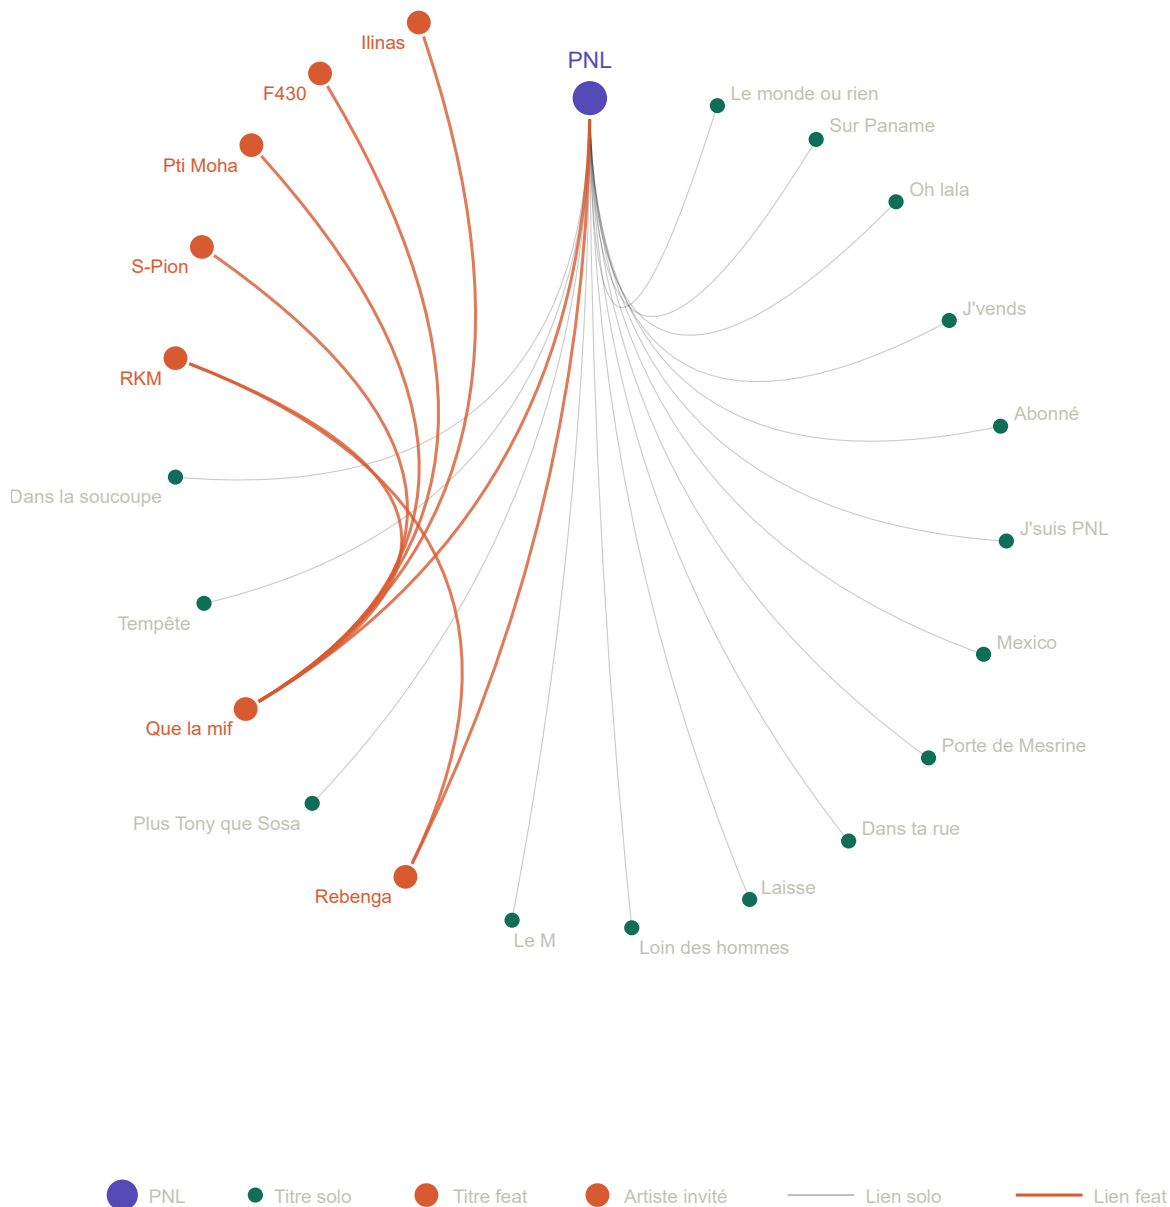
PNL

Ilinas
F430
Pti Moha
S-Pion
RKM
Dans la soucoupe
Tempête
Que la mif
Plus Tony que Sosa
Rebenga
Le M
Loin des hommes
Laisse
Dans ta rue
Porte de Mesrine
Mexico
J'suis PNL
Abonné
J'vends
Oh lala
Sur Paname
Le monde ou rien

PNL
Titre solo
Titre feat
Artiste invité
Lien solo
Lien feat